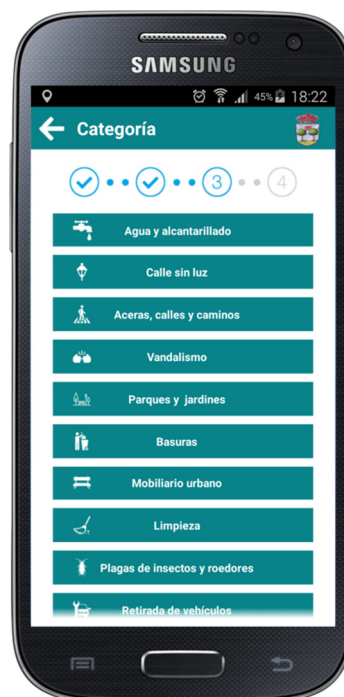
SAMSUNG

45% 18:22

Categoría

3

4

Agua y alcantarillado

Calle sin luz

Aceras, calles y caminos

Vandalismo

Parques y jardines

Basuras

Mobiliario urbano

Limpieza

Plagas de insectos y roedores

Retirada de vehículos